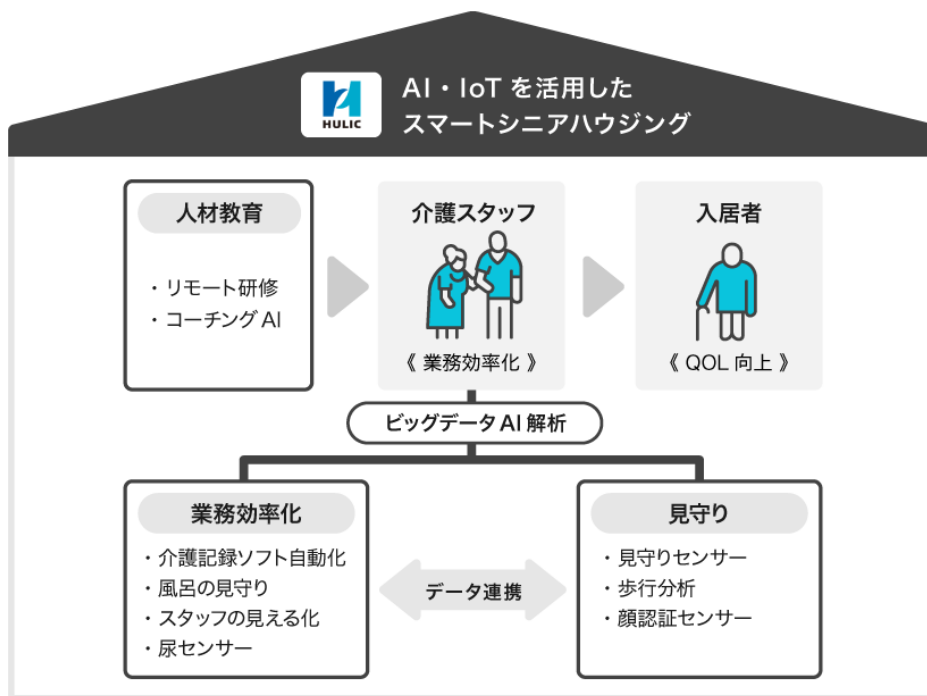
HULIC

AI・IoT を活用した
スマートシニアハウジング

人材教育

・リモート研修
・コーチング AI

介護スタッフ

《 業務効率化 》

入居者

《 QOL 向上 》

ビッグデータ AI 解析

業務効率化

・介護記録ソフト自動化
・風呂の見守り
・スタッフの見える化
・尿センサー

データ連携

見守り

・見守りセンサー
・歩行分析
・顔認証センサー